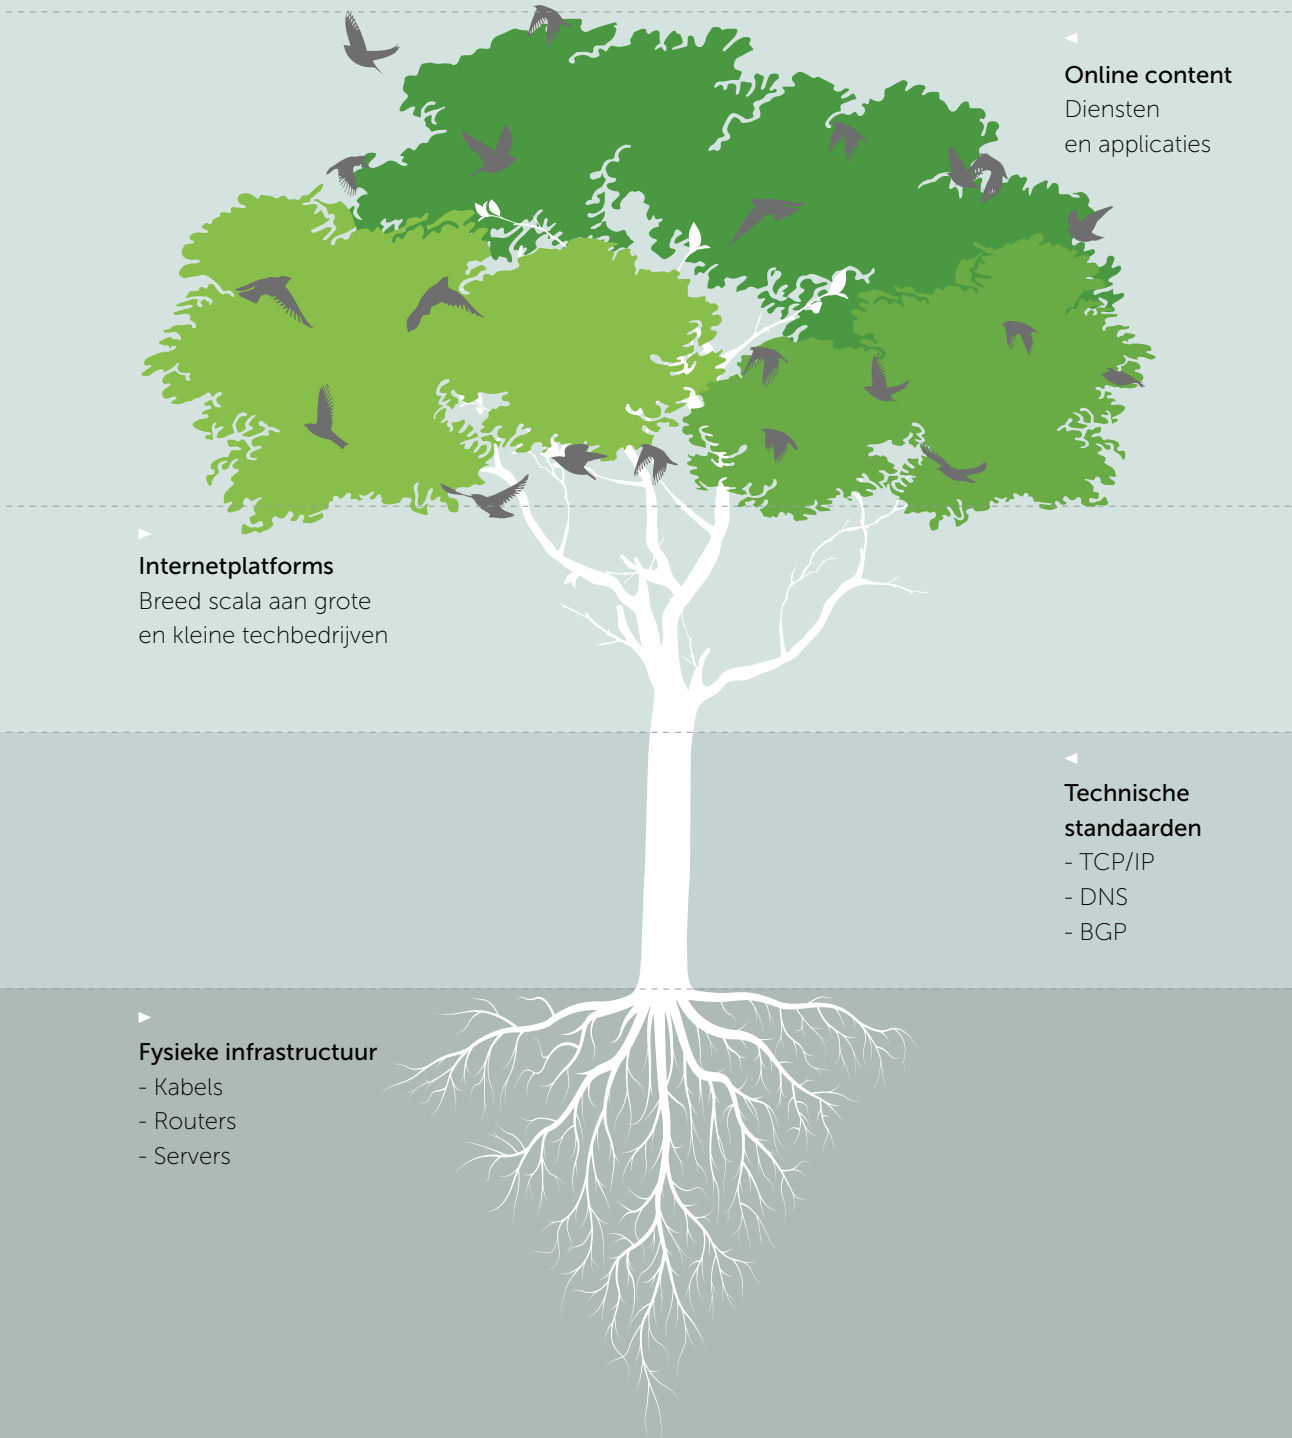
Online content
Diensten
en applicaties

Internetplatforms
Breed scala aan grote
en kleine techbedrijven

Technische
standaarden
- TCP/IP
- DNS
- BGP

Fysieke infrastructuur
- Kabels
- Routers
- Servers